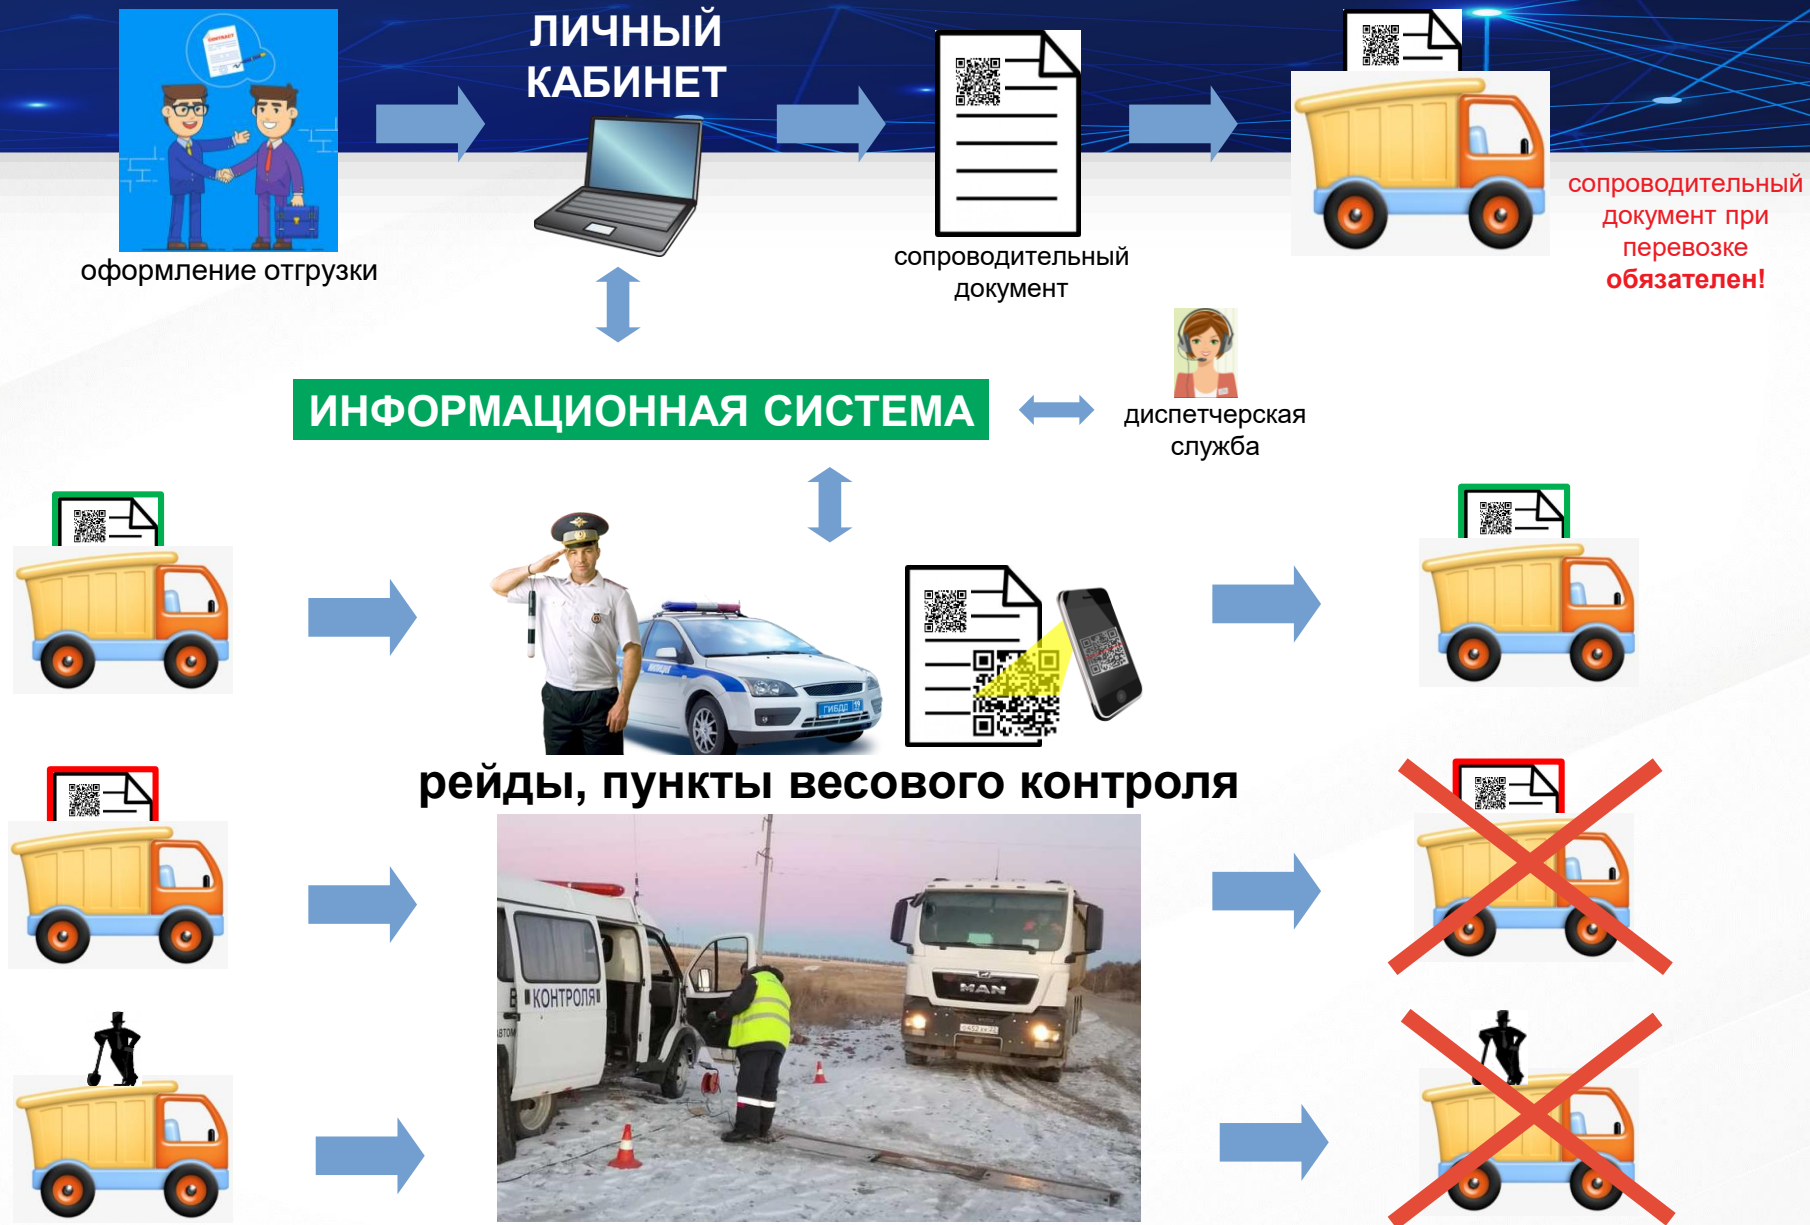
ЛИЧНЫЙ КАБИНЕТ

оформление отгрузки

сопроводительный документ

сопроводительный документ при перевозке обязателен!

ИНФОРМАЦИОННАЯ СИСТЕМА

диспетчерская служба

рейды, пункты весового контроля

CONTRACT

ГИБДД

КОНТРОЛЯ

MAN